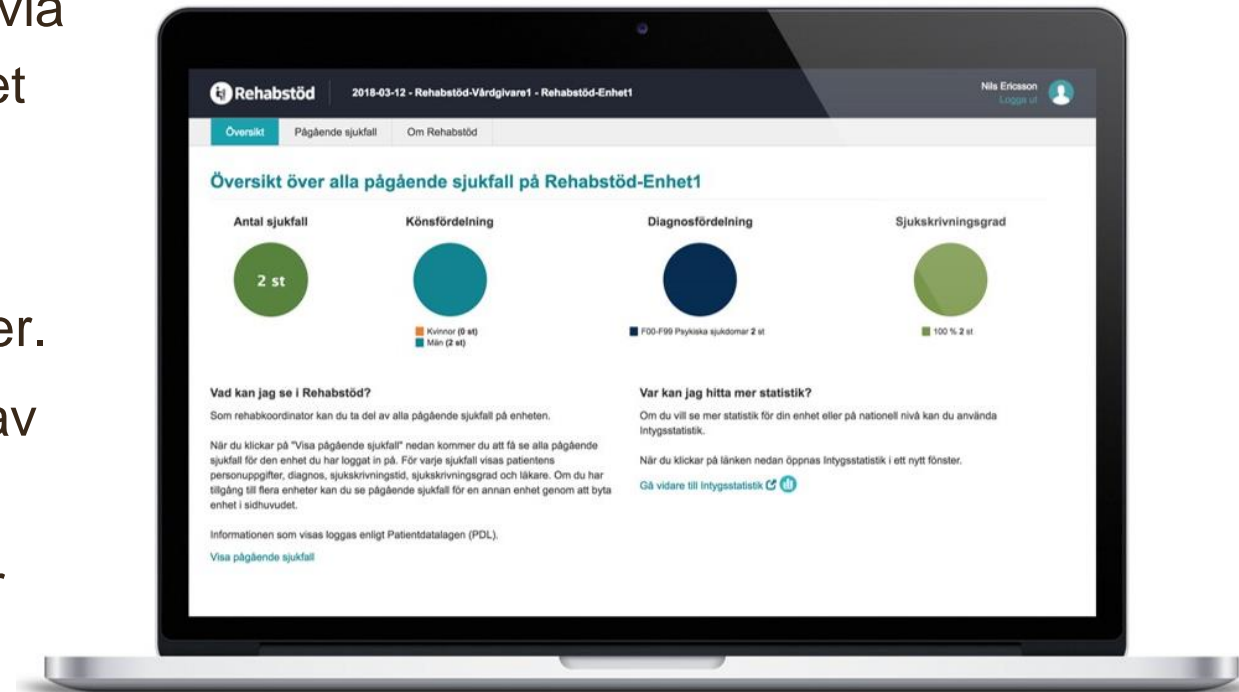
via
et

er.
av
.

Rehabstöd 2018-03-12 - Rehabstöd-Vårdgivare1 - Rehabstöd-Enhet1

Nils Ericsson
Logga ut

Översikt Pågående sjukfall Om Rehabstöd

Översikt över alla pågående sjukfall på Rehabstöd-Enhet1

Antal sjukfall
2 st

Könsfördelning
Kvinnor (0 st)
Män (2 st)

Diagnosfördelning
F00-F99 Psykiska sjukdomar 2 st

Sjukskrivningsgrad
100 % 2 st

Vad kan jag se i Rehabstöd?

Som rehabkoordinator kan du ta del av alla pågående sjukfall på enheten.

När du klickar på "Visa pågående sjukfall" nedan kommer du att få se alla pågående sjukfall för den enhet du har loggat in på. För varje sjukfall visas patientens personuppgifter, diagnos, sjukskrivningstid, sjukskrivningsgrad och läkare. Om du har tillgång till flera enheter kan du se pågående sjukfall för en annan enhet genom att byta enhet i sidhuvudet.

Informationen som visas loggas enligt Patientdatalagen (PDL).

Visa pågående sjukfall

Var kan jag hitta mer statistik?

Om du vill se mer statistik för din enhet eller på nationell nivå kan du använda Intygsstatistik.

När du klickar på länken nedan öppnas Intygsstatistik i ett nytt fönster.

Gå vidare till Intygsstatistik